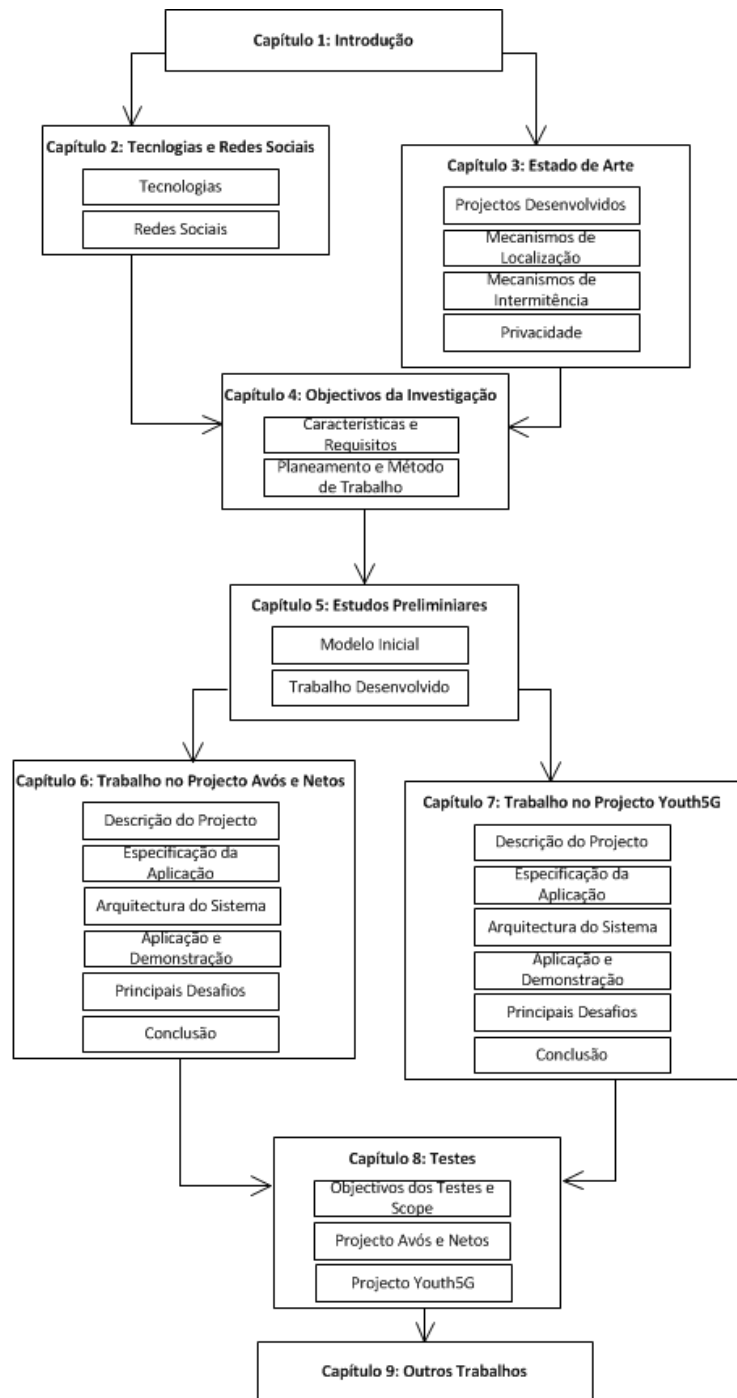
Capítulo 1: Introdução

Capítulo 2: Tecnlogias e Redes Sociais

Tecnologias

Redes Sociais

Capítulo 3: Estado de Arte

Projectos Desenvolvidos

Mecanismos de Localização

Mecanismos de Intermitência

Privacidade

Capítulo 4: Objectivos da Investigação

Características e Requisitos

Planeamento e Método de Trabalho

Capítulo 5: Estudos Preliminiares

Modelo Inicial

Trabalho Desenvolvido

Capítulo 6: Trabalho no Projecto Avós e Netos

Descrição do Projecto

Especificação da Aplicação

Arquitectura do Sistema

Aplicação e Demonstração

Principais Desafios

Conclusão

Capítulo 7: Trabalho no Projecto Youth5G

Descrição do Projecto

Especificação da Aplicação

Arquitectura do Sistema

Aplicação e Demonstração

Principais Desafios

Conclusão

Capítulo 8: Testes

Objectivos dos Testes e Scope

Projecto Avós e Netos

Projecto Youth5G

Capítulo 9: Outros Trabalhos